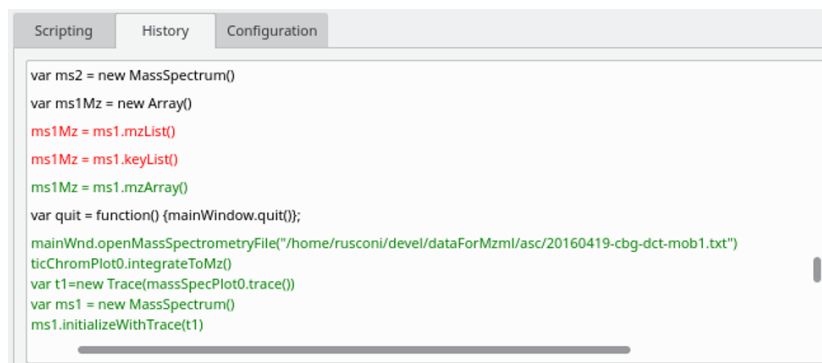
Scripting History Configuration

var ms2 = new MassSpectrum()

var ms1Mz = new Array()

ms1Mz = ms1.mzList()

ms1Mz = ms1.keyList()

ms1Mz = ms1.mzArray()

var quit = function() {mainWindow.quit()};

mainWnd.openMassSpectrometryFile("/home/rusconi/devel/dataForMzml/asc/20160419-cbg-dct-mob1.txt")
ticChromPlot0.integrateToMz()
var t1=new Trace(massSpecPlot0.trace())
var ms1 = new MassSpectrum()
ms1.initializeWithTrace(t1)